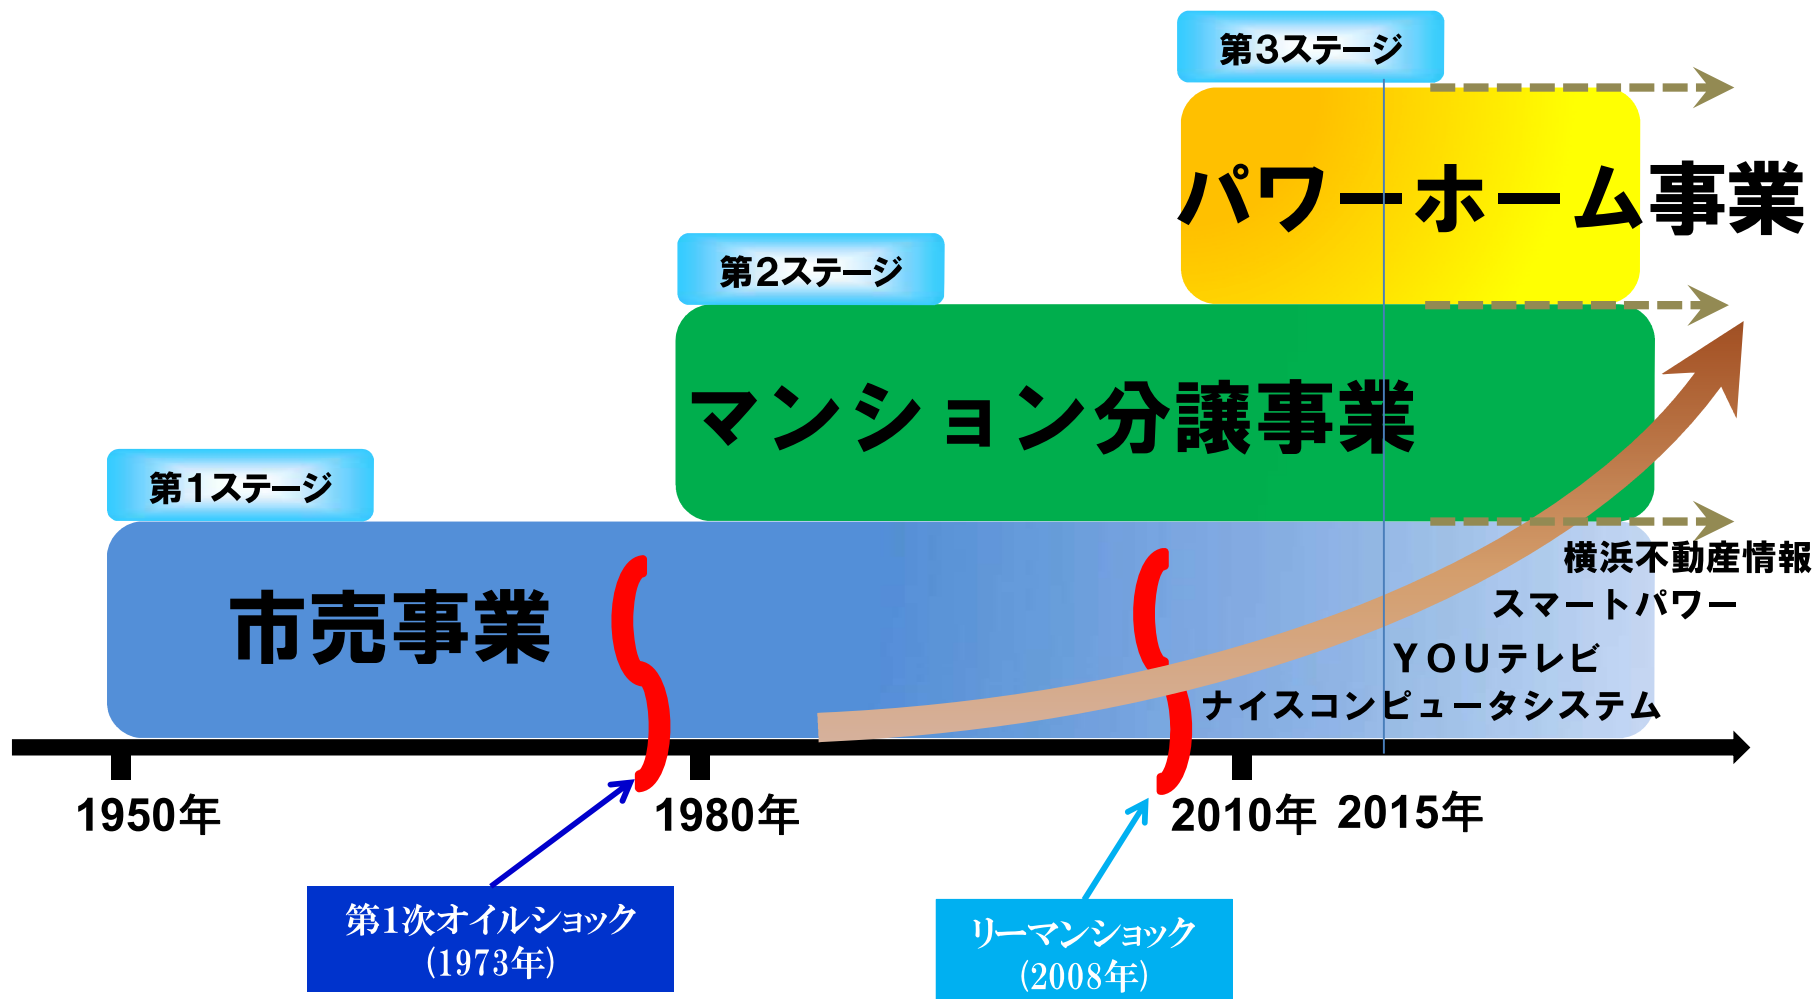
第3ステージ

パワーホーム事業

第2ステージ

マンション分譲事業

第1ステージ

市売事業

横浜不動産情報

スマートパワー

ＹＯＵテレビ

ナイスコンピュータシステム

1950年

1980年

2010年

2015年

第1次オイルショック
(1973年)

リーマンショック
(2008年)